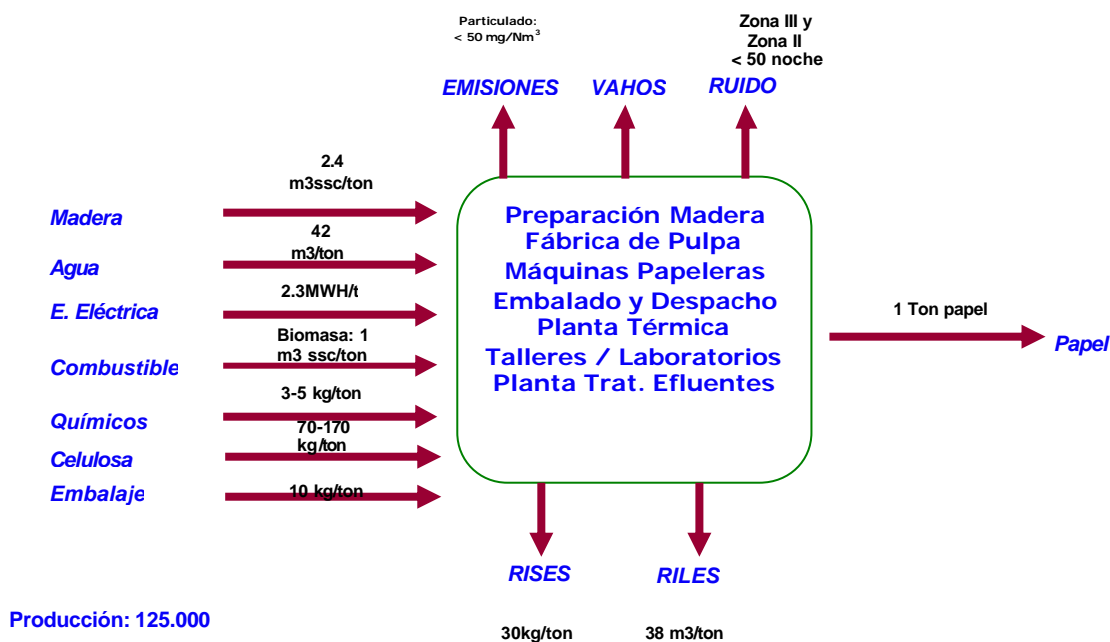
Particulado:
< 50 mg/Nm$^3$

Zona III y
Zona II
< 50 noche

EMISIONES

VAHOS

RUIDO

2.4
m3ssc/ton

Madera

42
m3/ton

Agua

2.3MWH/t

E. Eléctrica

Biomasa: 1
m3 ssc/ton

Combustible

3-5 kg/ton

Químicos

70-170
kg/ton

Celulosa

10 kg/ton

Embalaje

Preparación Madera
Fábrica de Pulpa
Máquinas Papeleras
Embalado y Despacho
Planta Térmica
Talleres / Laboratorios
Planta Trat. Efluentes

1 Ton papel

Papel

RISES

RILES

Producción: 125.000

30kg/ton

38 m3/ton